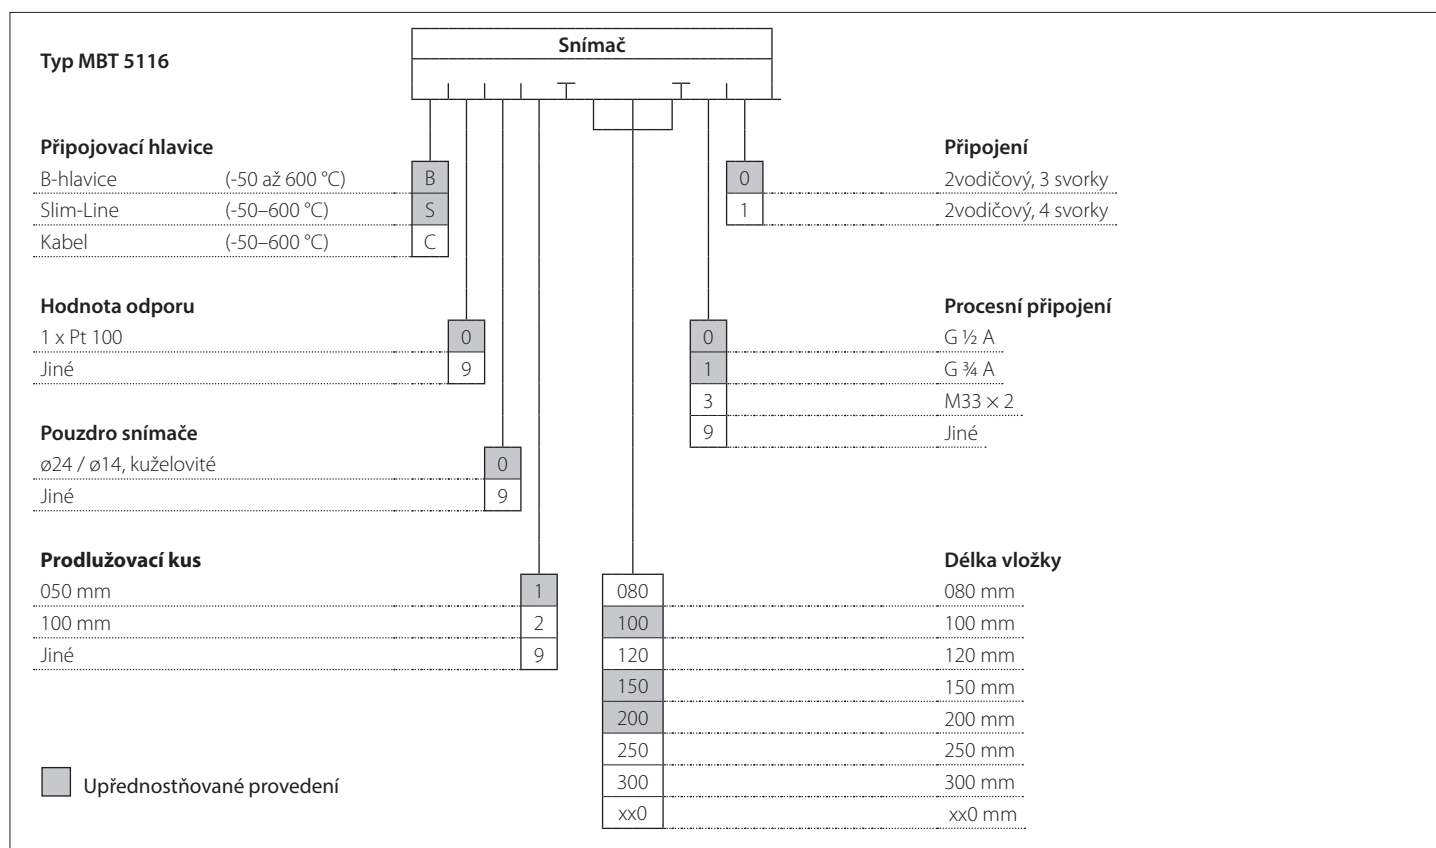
Typ MBT 5116

Snímač

Připojovací hlavice

| | | |
|---|---|---|
| B-hlavice | (-50 až 600 °C) | B |
| Slim-Line | (-50–600 °C) | S |
| Kabel | (-50–600 °C) | C |

Hodnota odporu

| | |
|---|---|
| 1 x Pt 100 | 0 |
| Jiné | 9 |

Pouzdro snímače

| | |
|---|---|
| ø24 / ø14, kuželovité | 0 |
| Jiné | 9 |

Prodlužovací kus

| | |
|---|---|
| 050 mm | 1 |
| 100 mm | 2 |
| Jiné | 9 |

Připojení

| | |
|---|---|
| 0 | 2vodičový, 3 svorky |
| 1 | 2vodičový, 4 svorky |

Procesní připojení

| | |
|---|---|
| 0 | G ½ A |
| 1 | G ¾ A |
| 3 | M33 × 2 |
| 9 | Jiné |

Délka vložky

| | |
|---|---|
| 080 | 080 mm |
| 100 | 100 mm |
| 120 | 120 mm |
| 150 | 150 mm |
| 200 | 200 mm |
| 250 | 250 mm |
| 300 | 300 mm |
| xx0 | xx0 mm |

Upřednostňované provedení